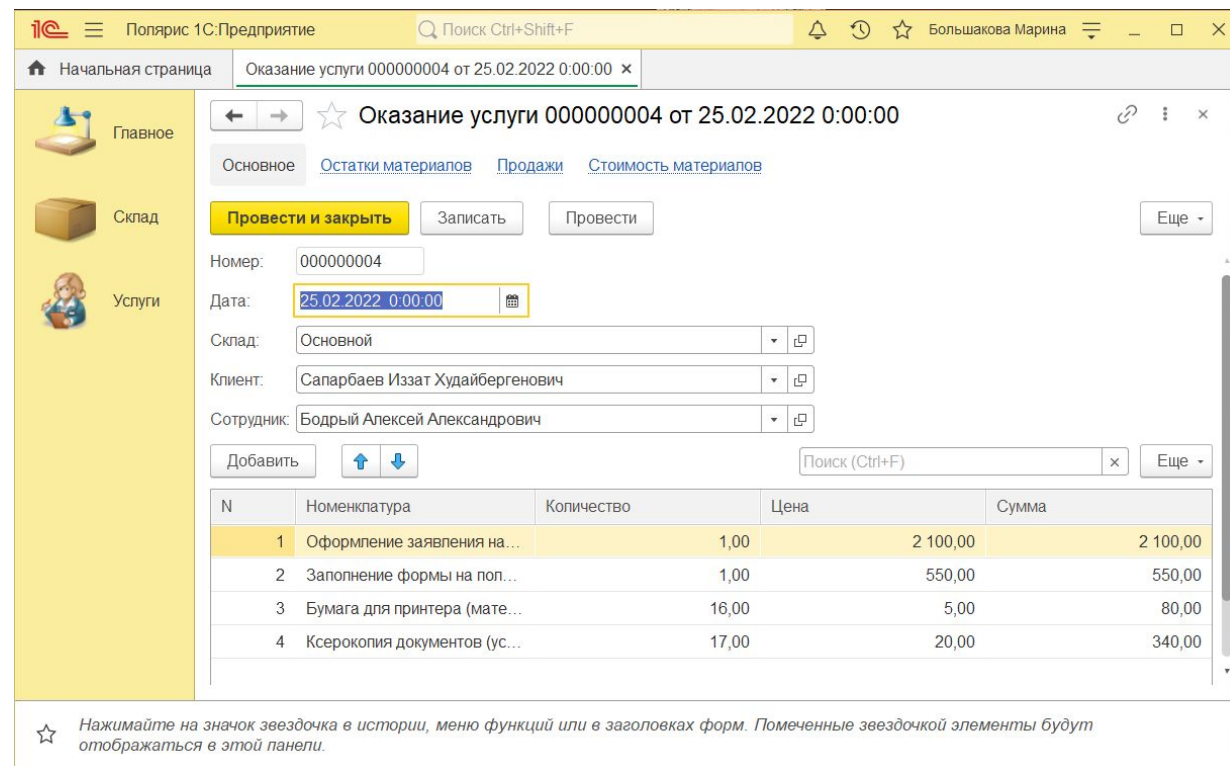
1С Полярис 1С:Предприятие Поиск Ctrl+Shift+F Большакова Марина

Начальная страница | Оказание услуги 000000004 от 25.02.2022 0:00:00 ×

Главное
Склад
Услуги

Оказание услуги 000000004 от 25.02.2022 0:00:00

Основное | Остатки материалов | Продажи | Стоимость материалов

Провести и закрыть | Записать | Провести | Еще

Номер: 000000004
Дата: 25.02.2022 0:00:00
Склад: Основной
Клиент: Сапарбаев Иззат Худайбергенович
Сотрудник: Бодрый Алексей Александрович

Добавить | Поиск (Ctrl+F) | Еще

| N | Номенклатура | Количество | Цена | Сумма |
|---|---|---|---|---|
| 1 | Оформление заявления на... | 1,00 | 2 100,00 | 2 100,00 |
| 2 | Заполнение формы на пол... | 1,00 | 550,00 | 550,00 |
| 3 | Бумага для принтера (мате... | 16,00 | 5,00 | 80,00 |
| 4 | Ксерокопия документов (ус... | 17,00 | 20,00 | 340,00 |

Нажимайте на значок звездочка в истории, меню функций или в заголовках форм. Помеченные звездочкой элементы будут отображаться в этой панели.